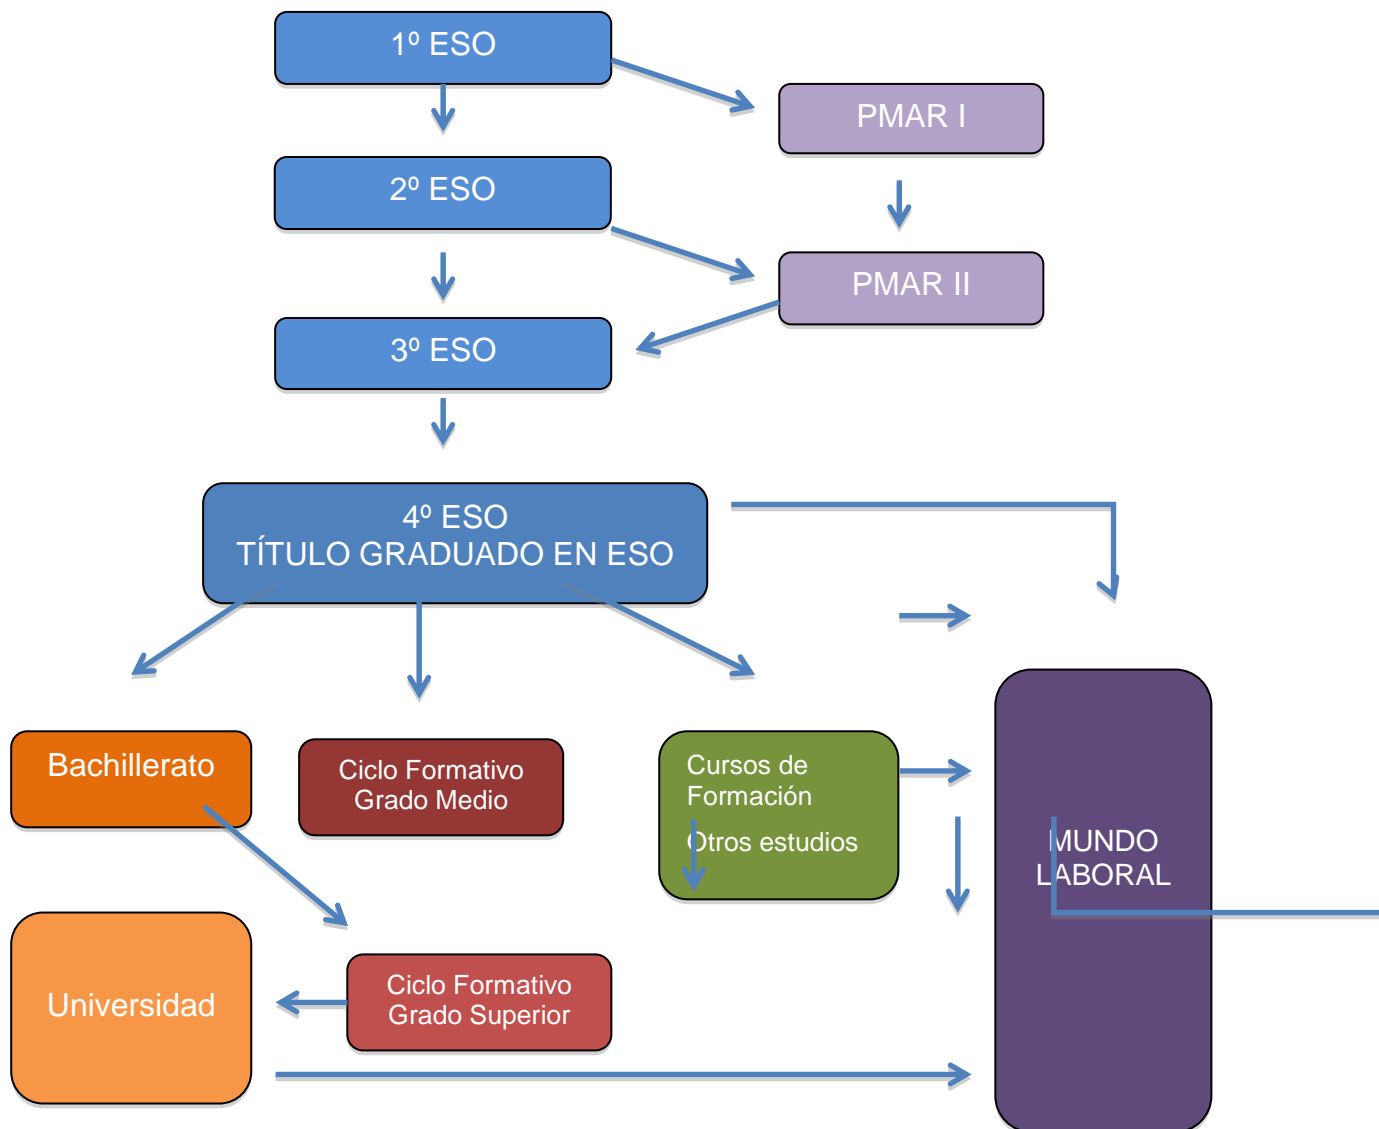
1º ESO

PMAR I

2º ESO

PMAR II

3º ESO

4º ESO
TÍTULO GRADUADO EN ESO

Bachillerato

Ciclo Formativo Grado Medio

Cursos de Formación

Otros estudios

MUNDO LABORAL

Universidad

Ciclo Formativo Grado Superior